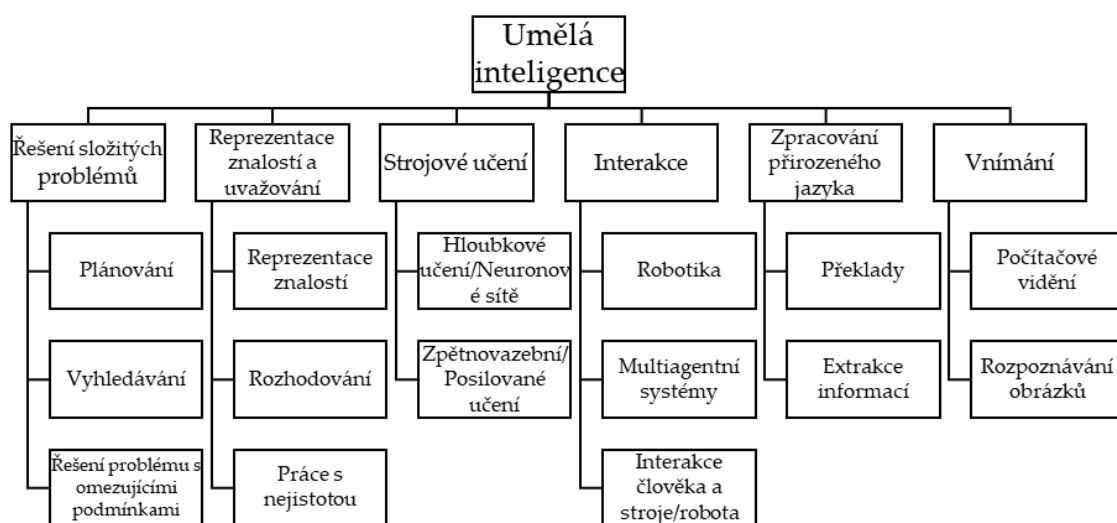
Umělá inteligence

Řešení složitých problémů

Plánování

Vyhledávání

Řešení problému s omezujícími podmínkami

Reprezentace znalostí a uvažování

Reprezentace znalostí

Rozhodování

Práce s nejistotou

Strojové učení

Hloubkové učení/Neuronové sítě

Zpětnovazební/Posilované učení

Interakce

Robotika

Multiagentní systémy

Interakce člověka a stroje/robota

Zpracování přirozeného jazyka

Překlady

Extrakce informací

Vnímání

Počítačové vidění

Rozpoznávání obrázků